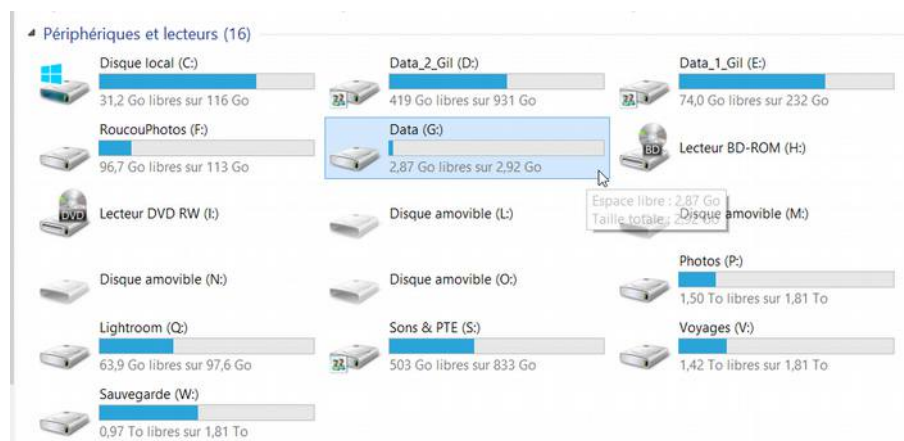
Périphériques et lecteurs (16)

Disque local (C:)
31,2 Go libres sur 116 Go

Data_2_Gil (D:)
419 Go libres sur 931 Go

Data_1_Gil (E:)
74,0 Go libres sur 232 Go

RoucouPhotos (F:)
96,7 Go libres sur 113 Go

Data (G:)
2,87 Go libres sur 2,92 Go

BD
Lecteur BD-ROM (H:)

DVD
Lecteur DVD RW (I:)

Disque amovible (L:)

Espace libre : 2,87 Go
Taille totale : 2,92 Go

Disque amovible (M:)

Disque amovible (N:)

Disque amovible (O:)

Photos (P:)
1,50 To libres sur 1,81 To

Lightroom (Q:)
63,9 Go libres sur 97,6 Go

Sons & PTE (S:)
503 Go libres sur 833 Go

Voyages (V:)
1,42 To libres sur 1,81 To

Sauvegarde (W:)
0,97 To libres sur 1,81 To